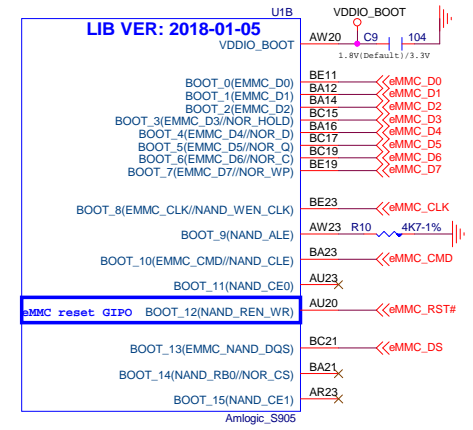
U1B
LIB VER: 2018-01-05
VDDIO_BOOT
VDDIO_BOOT
AW20
C9
104
1.8V(Default)/3.3V
BOOT_0(EMMC_D0)
BE11
eMMC_D0
BOOT_1(EMMC_D1)
BA12
eMMC_D1
BOOT_2(EMMC_D2)
BA14
eMMC_D2
BOOT_3(EMMC_D3//NOR_HOLD)
BC15
eMMC_D3
BOOT_4(EMMC_D4//NOR_D)
BA16
eMMC_D4
BOOT_5(EMMC_D5//NOR_Q)
BC17
eMMC_D5
BOOT_6(EMMC_D6//NOR_C)
BC19
eMMC_D6
BOOT_7(EMMC_D7//NOR_WP)
BE19
eMMC_D7
BOOT_8(EMMC_CLK//NAND_WEN_CLK)
BE23
eMMC_CLK
BOOT_9(NAND_ALE)
AW23
R10
4K7-1%
BOOT_10(EMMC_CMD//NAND_CLE)
BA23
eMMC_CMD
BOOT_11(NAND_CE0)
AU23
eMMC reset GIPO
BOOT_12(NAND_REN_WR)
AU20
eMMC_RST#
BOOT_13(EMMC_NAND_DQS)
BC21
eMMC_DS
BOOT_14(NAND_RB0//NOR_CS)
BA21
BOOT_15(NAND_CE1)
AR23
Amlogic_S905